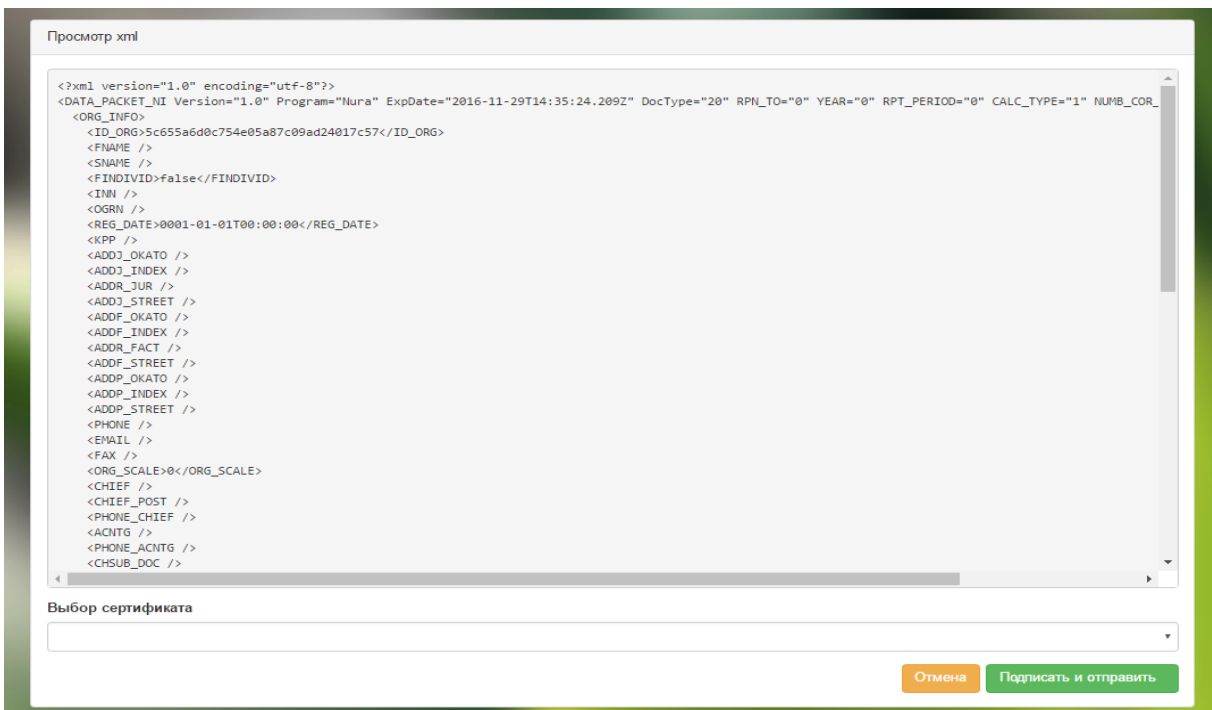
Просмотр xml

<?xml version="1.0" encoding="utf-8"?>
<DATA_PACKET_NI Version="1.0" Program="Nura" ExpDate="2016-11-29T14:35:24.209Z" DocType="20" RPN_TO="0" YEAR="0" RPT_PERIOD="0" CALC_TYPE="1" NUMB_COR_
<ORG_INFO>
<ID_ORG>5c655a6d0c754e05a87c09ad24017c57</ID_ORG>
<FNAME />
<SNAME />
<FINDIVID>false</FINDIVID>
<INN />
<OGRN />
<REG_DATE>0001-01-01T00:00:00</REG_DATE>
<KPP />
<ADDJ_OKATO />
<ADDJ_INDEX />
<ADDR_JUR />
<ADDJ_STREET />
<ADDF_OKATO />
<ADDF_INDEX />
<ADDR_FACT />
<ADDF_STREET />
<ADDP_OKATO />
<ADDP_INDEX />
<ADDP_STREET />
<PHONE />
<EMAIL />
<FAX />
<ORG_SCALE>0</ORG_SCALE>
<CHIEF />
<CHIEF_POST />
<PHONE_CHIEF />
<ACNTG />
<PHONE_ACNTG />
<CHSUB_DOC />

Выбор сертификата

Отмена
Подписать и отправить